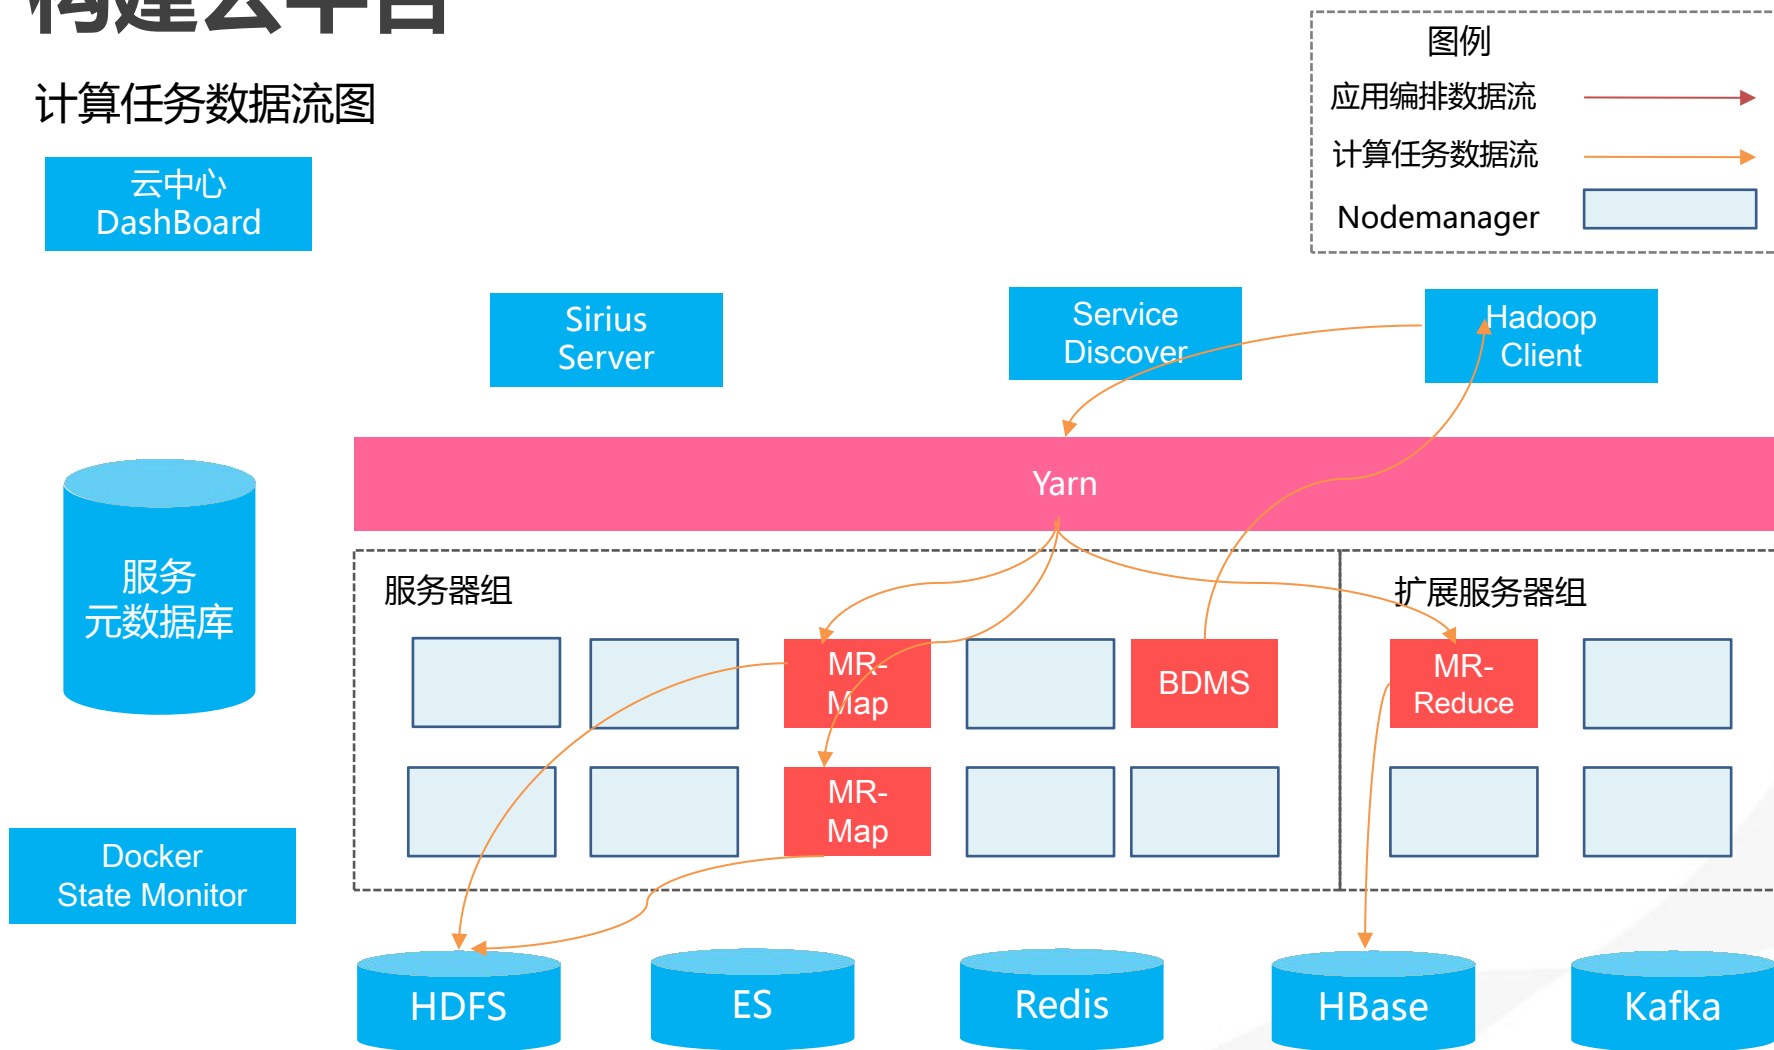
构建云平台

计算任务数据流图

图例
应用编排数据流
计算任务数据流
Nodemanager

云中心
DashBoard

Sirius
Server

Service
Discover

Hadoop
Client

服务
元数据库

Yarn

服务器组

扩展服务器组

MR-
Map

BDMS

MR-
Reduce

MR-
Map

Docker
State Monitor

HDFS

ES

Redis

HBase

Kafka